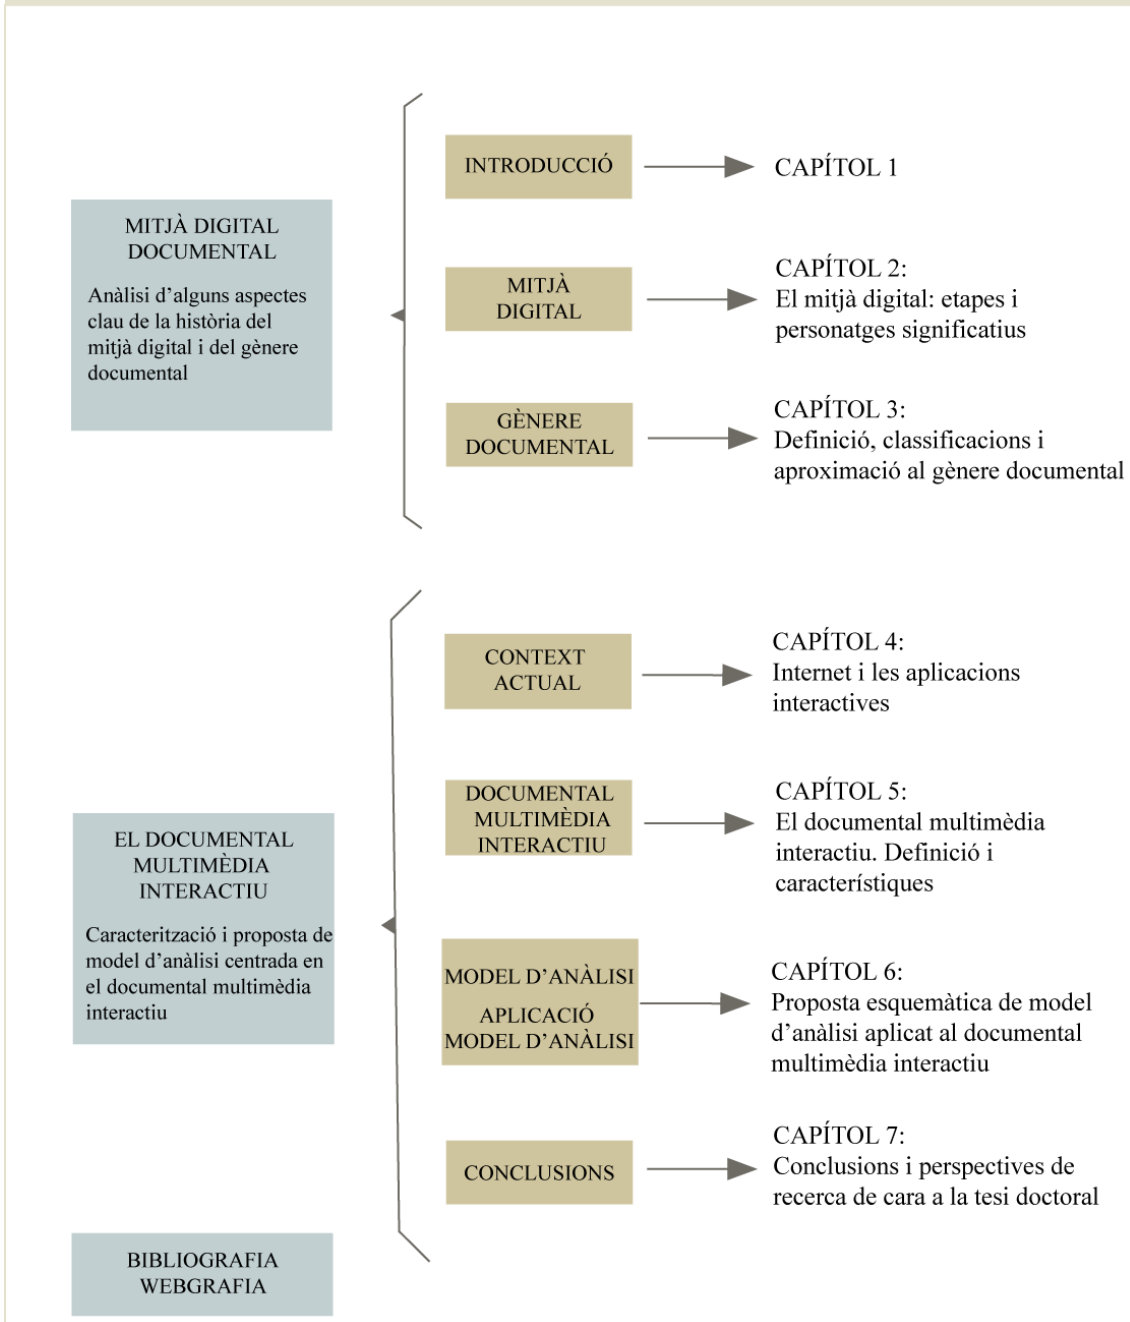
MITJÀ DIGITAL DOCUMENTAL

Anàlisi d'alguns aspectes clau de la història del mitjà digital i del gènere documental

INTRODUCCIÓ

CAPÍTOL 1

MITJÀ DIGITAL

CAPÍTOL 2:
El mitjà digital: etapes i personatges significatius

GÈNERE DOCUMENTAL

CAPÍTOL 3:
Definició, classificacions i aproximació al gènere documental

EL DOCUMENTAL MULTIMÈDIA INTERACTIU

Caracterització i proposta de model d'anàlisi centrada en el documental multimèdia interactiu

CONTEXT ACTUAL

CAPÍTOL 4:
Internet i les aplicacions interactives

DOCUMENTAL MULTIMÈDIA INTERACTIU

CAPÍTOL 5:
El documental multimèdia interactiu. Definició i característiques

MODEL D'ANÀLISI

APLICACIÓ MODEL D'ANÀLISI

CAPÍTOL 6:
Proposta esquemàtica de model d'anàlisi aplicat al documental multimèdia interactiu

CONCLUSIONS

CAPÍTOL 7:
Conclusions i perspectives de recerca de cara a la tesi doctoral

BIBLIOGRAFIA
WEBGRAFIA